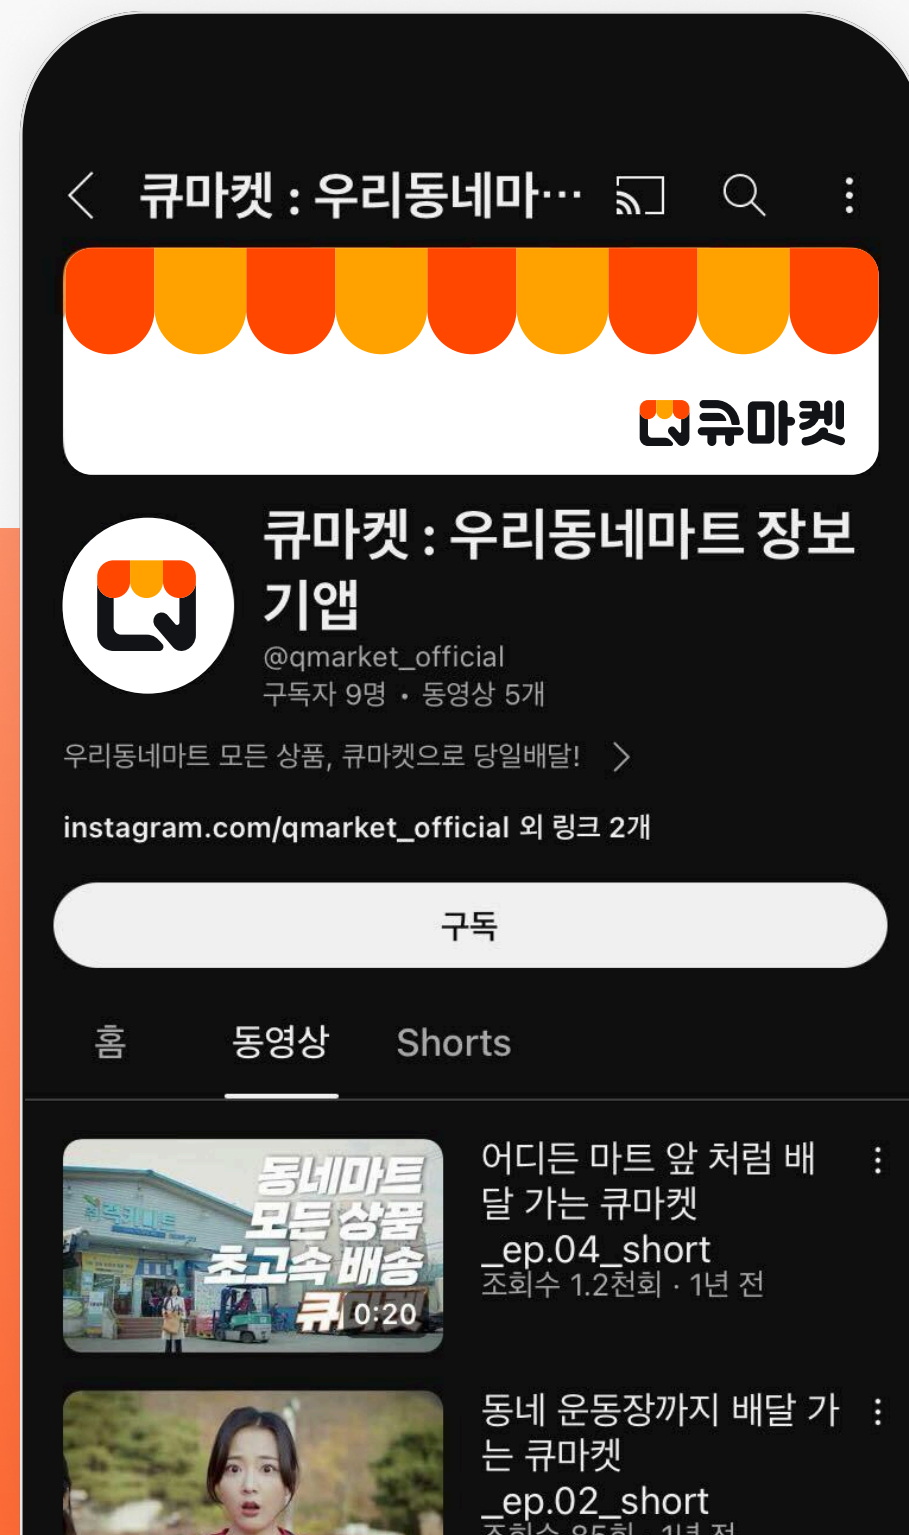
큐마켓 : 우리동네마…

큐마켓

큐마켓 : 우리동네마트 장보기앱

@qmarket_official

구독자 9명 • 동영상 5개

우리동네마트 모든 상품, 큐마켓으로 당일배달!

instagram.com/qmarket_official 외 링크 2개

구독

홈

동영상

Shorts

동네마트 모든 상품 초고속 배송 큐

0:20

어디든 마트 앞 처럼 배달 가는 큐마켓 _ep.04_short

조회수 1.2천회 · 1년 전

동네 운동장까지 배달 가는 큐마켓 _ep.02_short

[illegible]